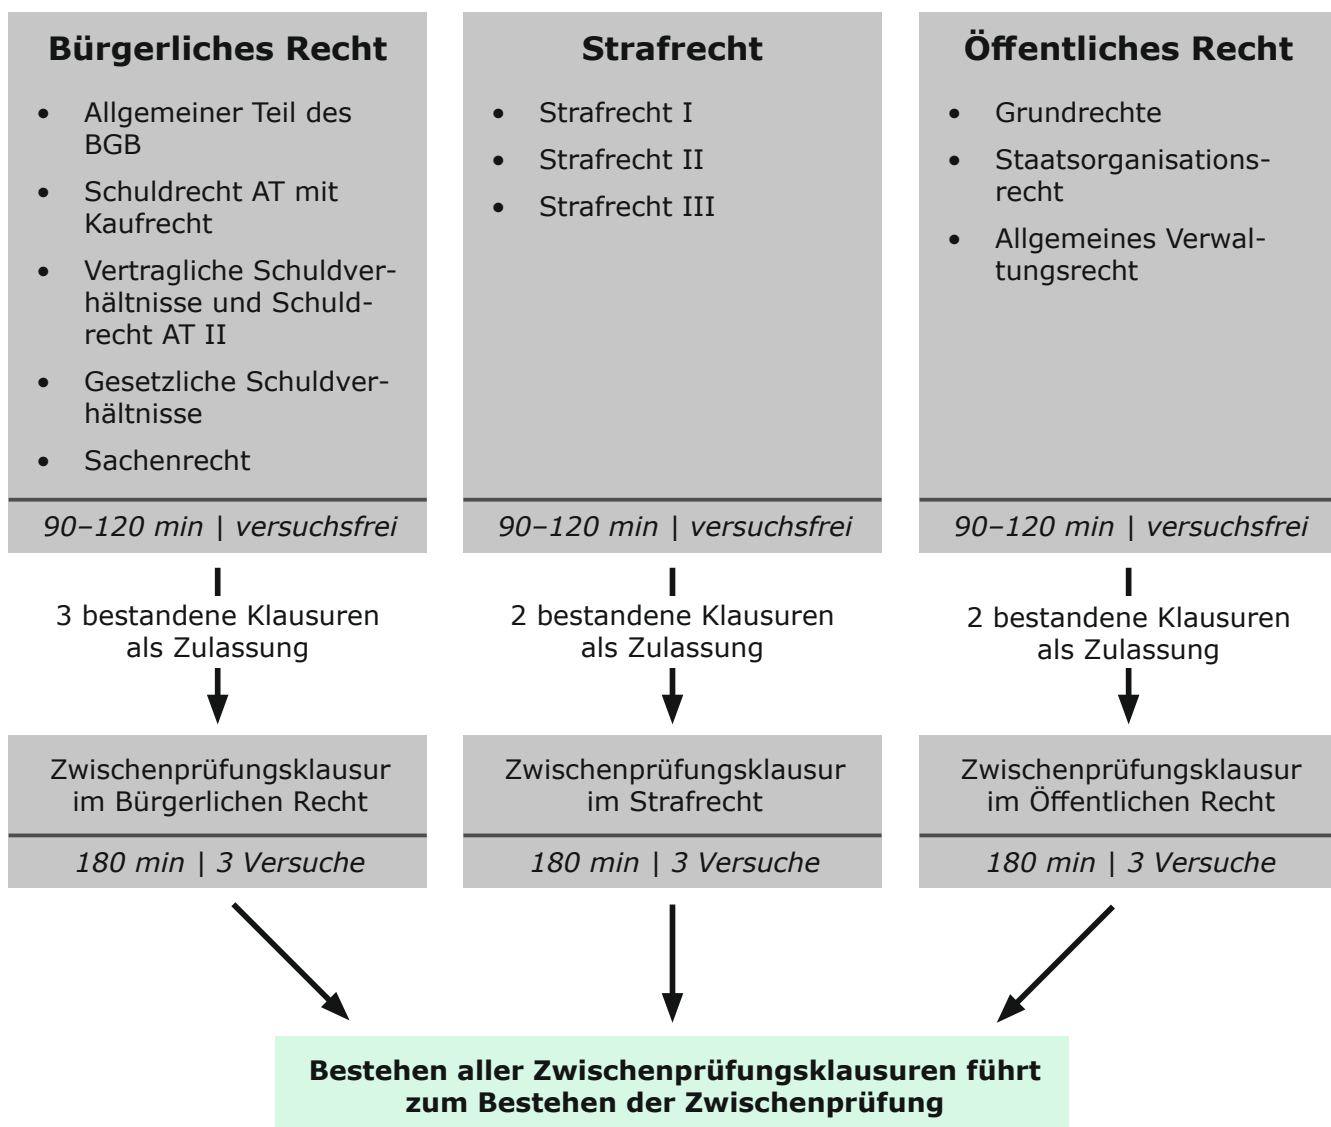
Bürgerliches Recht

- Allgemeiner Teil des BGB
- Schuldrecht AT mit Kaufrecht
- Vertragliche Schuldverhältnisse und Schuldrecht AT II
- Gesetzliche Schuldverhältnisse
- Sachenrecht

90–120 min | versuchsfrei

3 bestandene Klausuren als Zulassung

Zwischenprüfungsklausur im Bürgerlichen Recht

180 min | 3 Versuche

Strafrecht

- Strafrecht I
- Strafrecht II
- Strafrecht III

90–120 min | versuchsfrei

2 bestandene Klausuren als Zulassung

Zwischenprüfungsklausur im Strafrecht

180 min | 3 Versuche

Öffentliches Recht

- Grundrechte
- Staatsorganisationsrecht
- Allgemeines Verwaltungsrecht

90–120 min | versuchsfrei

2 bestandene Klausuren als Zulassung

Zwischenprüfungsklausur im Öffentlichen Recht

180 min | 3 Versuche

Bestehen aller Zwischenprüfungsklausuren führt zum Bestehen der Zwischenprüfung